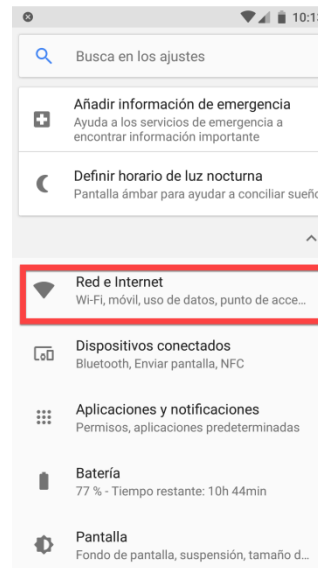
10:1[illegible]

Busca en los ajustes

Añadir información de emergencia
Ayuda a los servicios de emergencia a encontrar información importante

Definir horario de luz nocturna
Pantalla ámbar para ayudar a conciliar sueñ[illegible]

Red e Internet
Wi-Fi, móvil, uso de datos, punto de acce...

Dispositivos conectados
Bluetooth, Enviar pantalla, NFC

Aplicaciones y notificaciones
Permisos, aplicaciones predeterminadas

Batería
77 % - Tiempo restante: 10h 44min

Pantalla
Fondo de pantalla, suspensión, tamaño d...